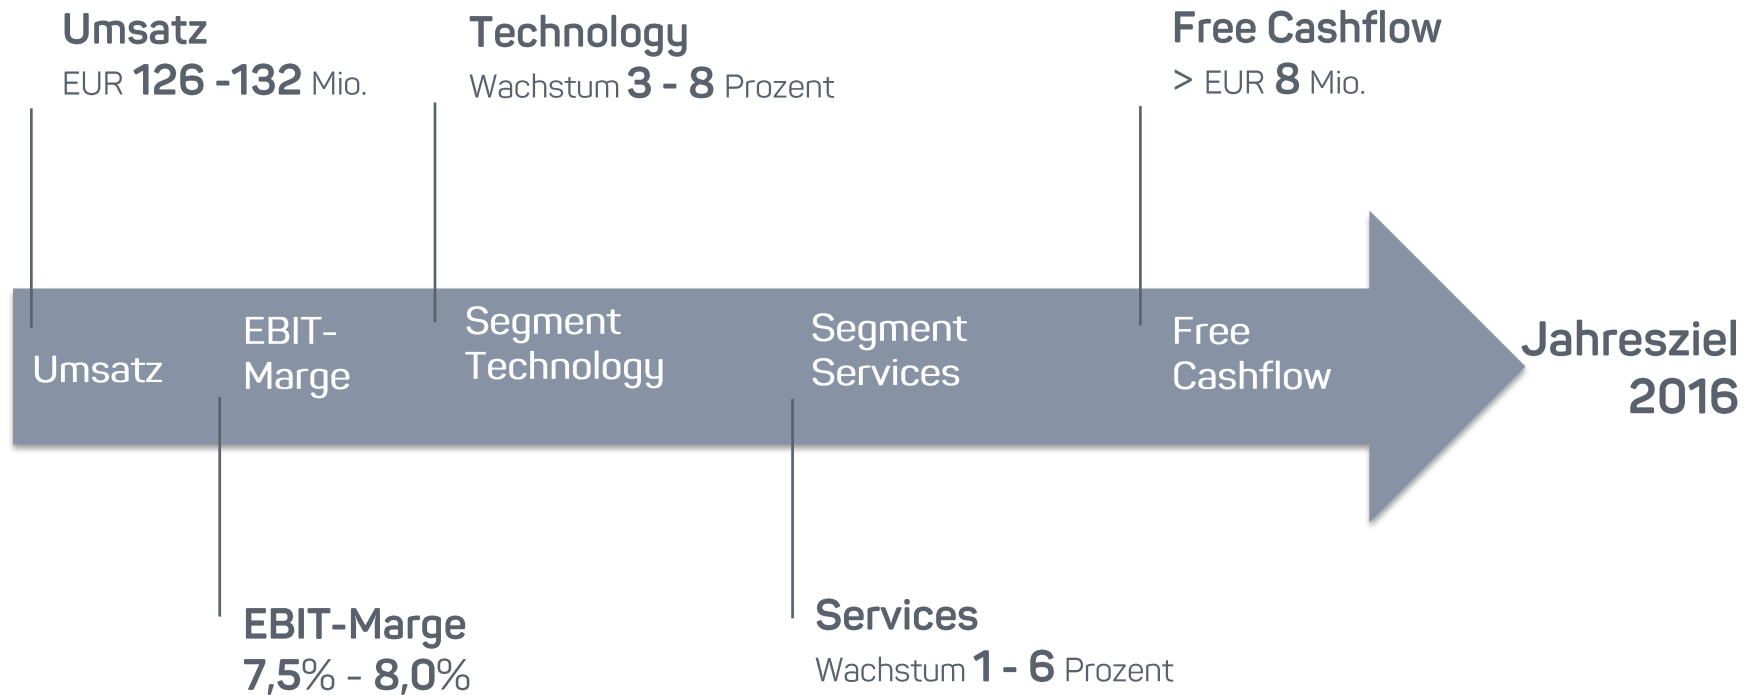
Umsatz
EUR 126 -132 Mio.

Technology
Wachstum 3 - 8 Prozent

Free Cashflow
> EUR 8 Mio.

Umsatz

EBIT-Marge

Segment Technology

Segment Services

Free Cashflow

Jahresziel 2016

EBIT-Marge
7,5% - 8,0%

Services
Wachstum 1 - 6 Prozent